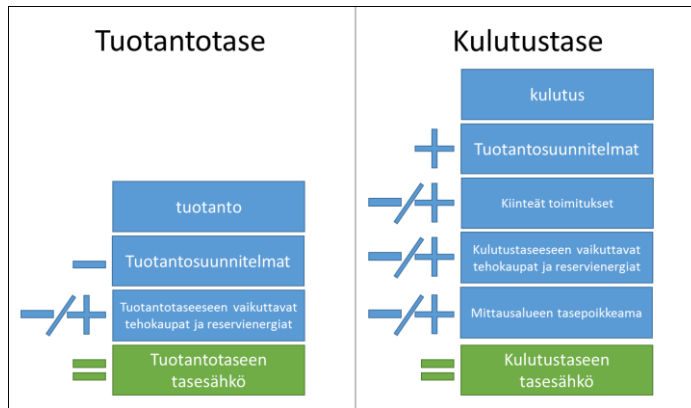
Tuotantotase

tuotanto

−

Tuotantosuunnitelmat

−/+

Tuotantotaseeseen vaikuttavat tehokaupat ja reservienergiat

=

Tuotantotaseen tasesähkö

Kulutustase

kulutus

+

Tuotantosuunnitelmat

−/+

Kiinteät toimitukset

−/+

Kulutustaseeseen vaikuttavat tehokaupat ja reservienergiat

−/+

Mittausalueen tasepoikkeama

=

Kulutustaseen tasesähkö